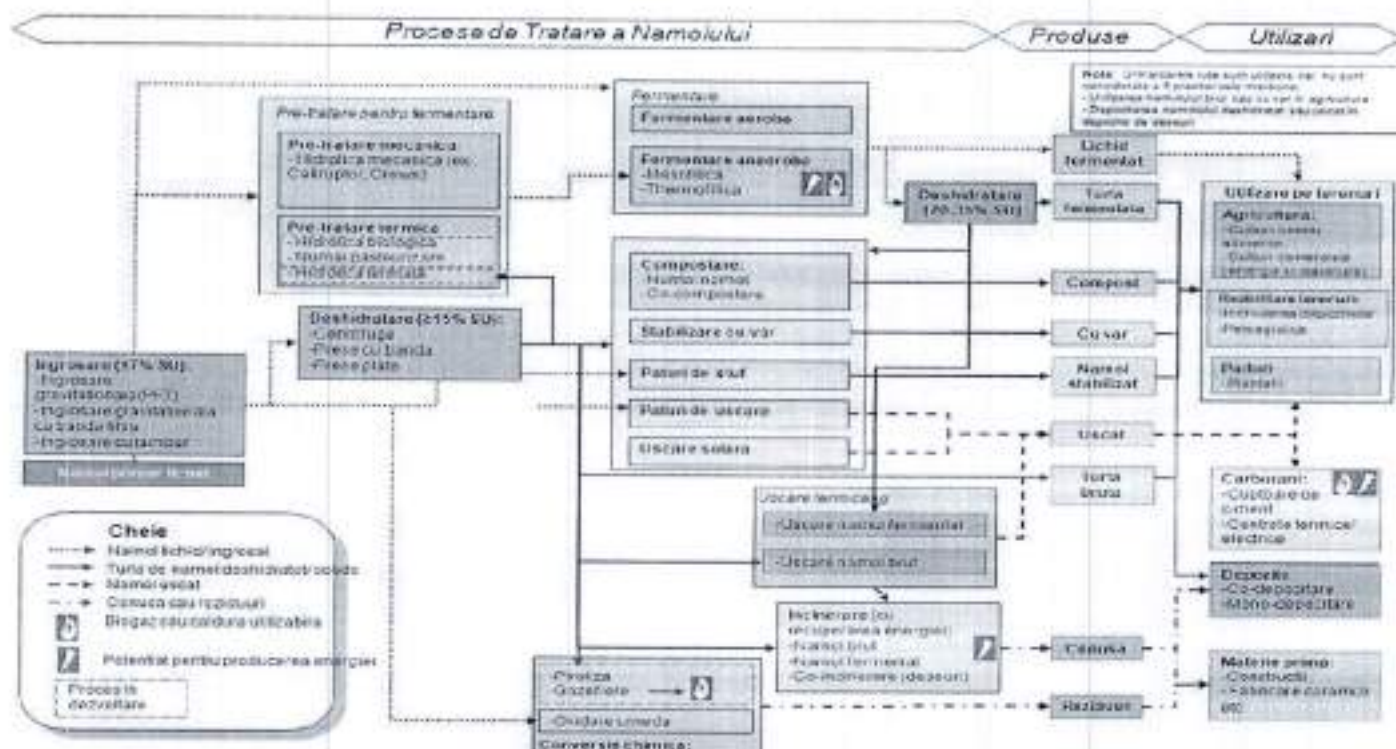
Procese de Tratare a Namolului

Produse

Utilizari

Nota: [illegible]

Pre-tratare pentru fermentare

Pre-tratare mecanica:
-Hidrolica mecanica (ex: Cellruptor, Crown)

Pre-tratare termica:
-Hidroliza biologica
-Numai pasteurizare
-Hidroliza termica

Fermentare

Fermentare aerobe

Fermentare anaerobe
-Mezofilica
-Thermofilica

Lichid fermentat

Deshidratare (20-35% SU)

Turta fermentata

Utilizare pe terenuri

Agricultura:
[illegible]

Reabilitare terenuri:
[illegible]

Paduri
-Paduri

Compostare:
-Numai namol
-Co-compostare

Compost

Stabilizare cu var

Cu var

Paturi de stuf

Namol stabilizat

Paturi de uscare

Uscare solara

Uscat

Turta bruta

Deshidratare (≥15% SU):
-Centrifuga
-Prese cu banda
-Prese plate

Ingrosare (≤7% SU):
-Ingrosare gravitationala
-Ingrosare gravitationala cu banda
-Ingrosare cu tambur

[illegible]

Uscare termica

-Uscare namol fermentat

-Uscare namol brut

Carburant:
-Cuptoare de ciment
-Centrale termice/electrice

Depozite
-Co-depozitare
-Mono-depozitare

Cheie
Namol lichid/ingrosat
Turta de namol deshidratat/solida
Namol uscat
Cenusa sau reziduuri
Biogaz sau caldura utilizabila
Potential pentru producerea energiei
Proces in dezvoltare

Incinerare (cu recuperarea energiei):
-Namol brut
-Namol fermentat
-Co-incinerare (deseuri)

Cenusa

Materie prima:
-Constructii
-Fabricare ceramica etc.

-Piroliza
-Gazeificare

-Oxidare umeda

Conversie chimica:

Reziduuri